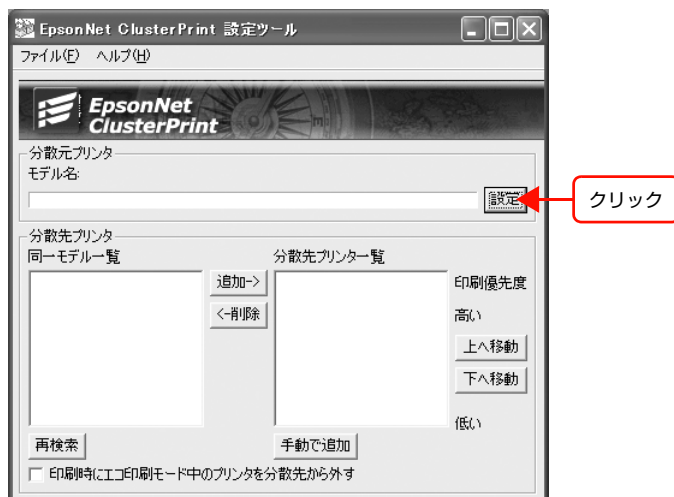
EpsonNet ClusterPrint 設定ツール

ファイル(F) ヘルプ(H)

EpsonNet ClusterPrint

分散元プリンタ
モデル名:

設定

クリック

分散先プリンタ
同一モデル一覧

追加->
<-削除

分散先プリンター覧

印刷優先度
高い
上へ移動
下へ移動
低い

再検索

手動で追加

印刷時にエコ印刷モード中のプリンタを分散先から外す